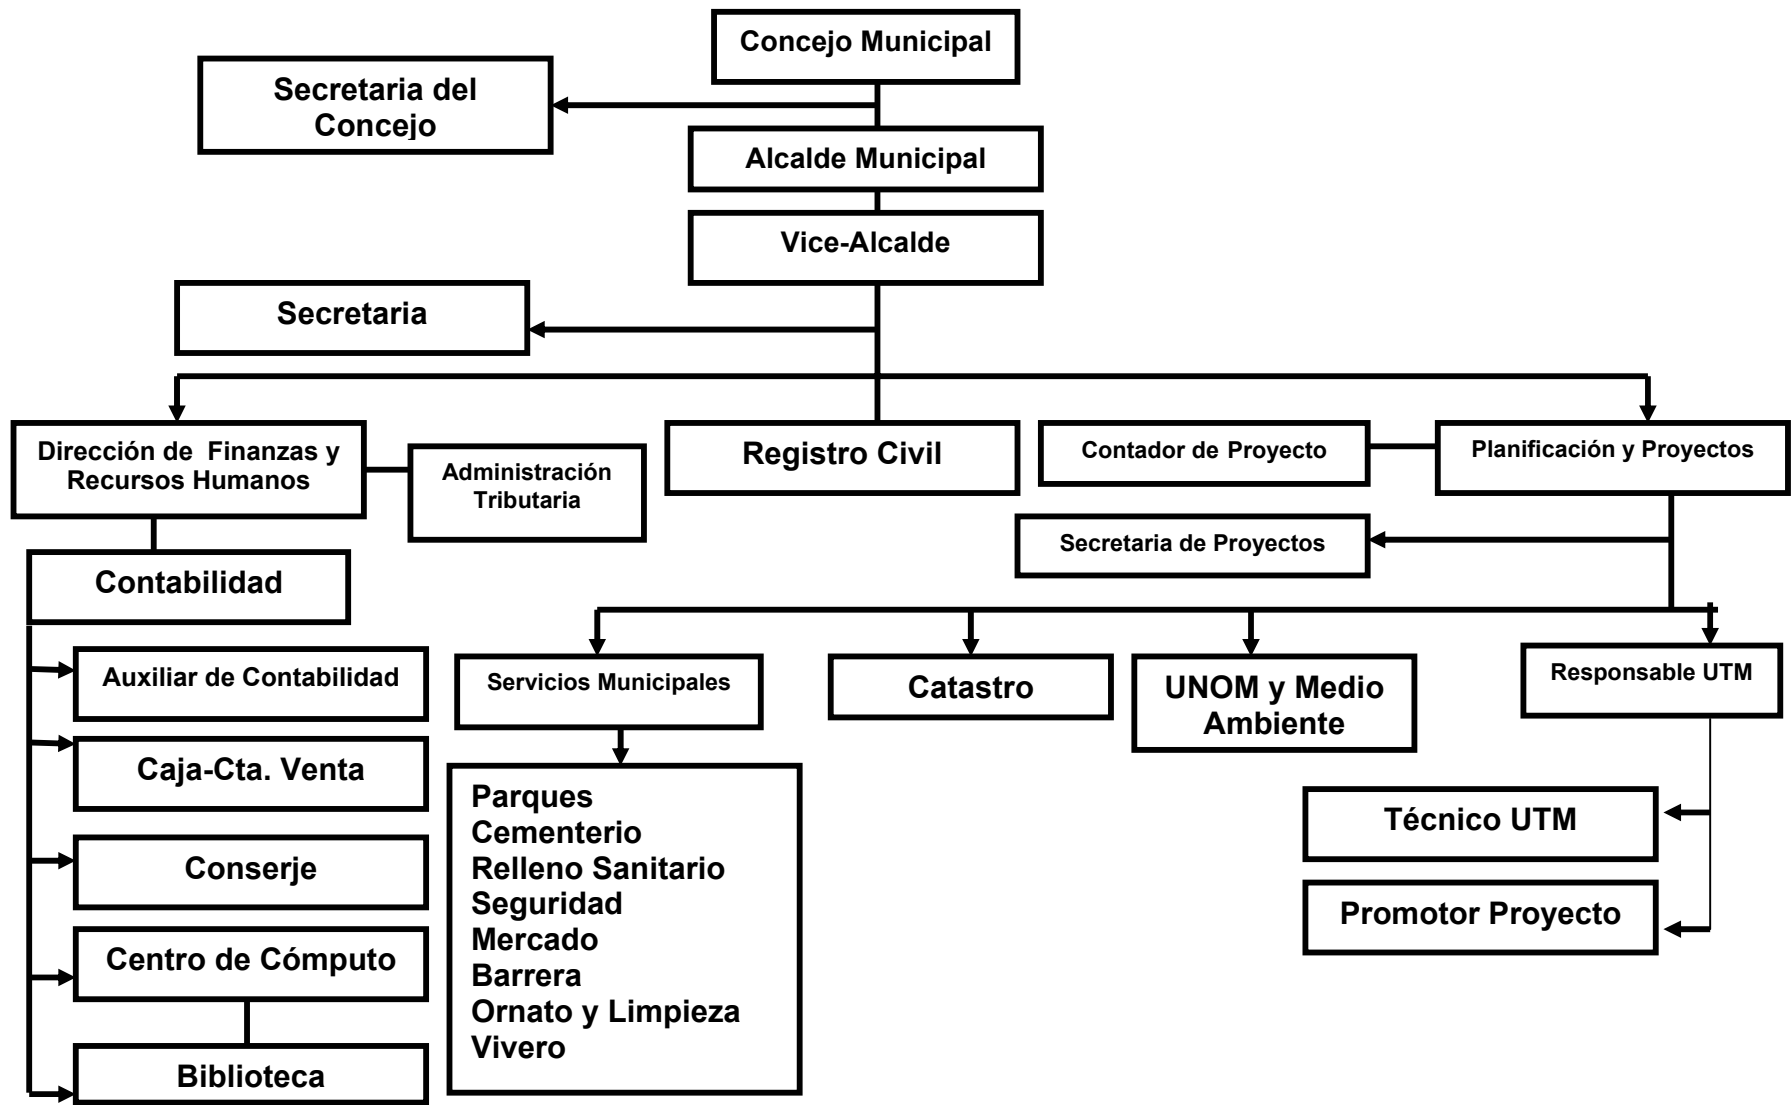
Concejo Municipal

Secretaria del Concejo

Alcalde Municipal

Vice-Alcalde

Secretaria

Dirección de Finanzas y Recursos Humanos

Administración Tributaria

Registro Civil

Contador de Proyecto

Planificación y Proyectos

Secretaria de Proyectos

Contabilidad

Auxiliar de Contabilidad

Caja-Cta. Venta

Conserje

Centro de Cómputo

Biblioteca

Servicios Municipales

Parques
Cementerio
Relleno Sanitario
Seguridad
Mercado
Barrera
Ornato y Limpieza
Vivero

Catastro

UNOM y Medio Ambiente

Responsable UTM

Técnico UTM

Promotor Proyecto